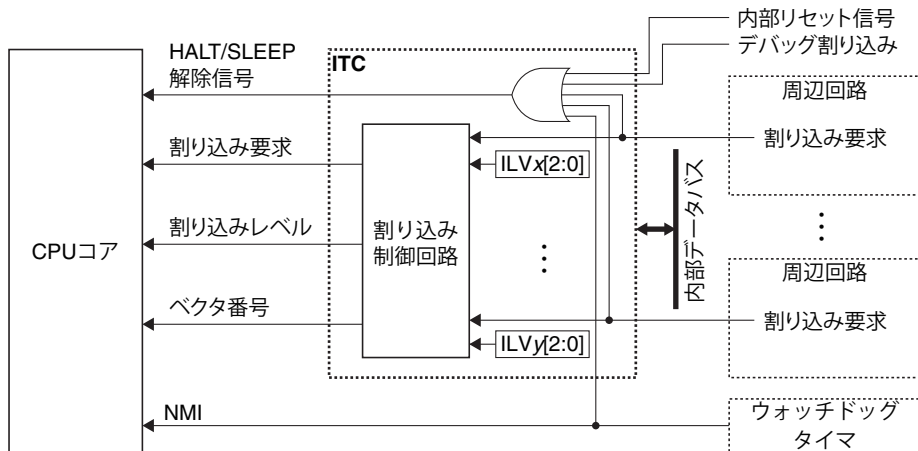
内部リセット信号
デバッグ割り込み
HALT/SLEEP
解除信号
ITC
周辺回路
割り込み要求
割り込み要求
ILVx[2:0]
割り込みレベル
割り込み
制御回路
内部データバス
CPUコア
周辺回路
ベクタ番号
割り込み要求
ILVy[2:0]
NMI
ウォッチドッグ
タイマ